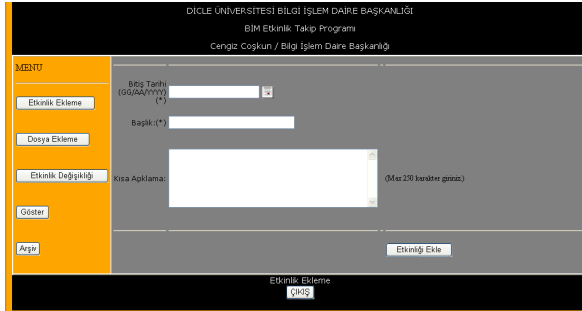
DİCLE ÜNİVERSİTESİ BİLGİ İŞLEM DAİRE BAŞKANLIĞI

BİM Etkinlik Takip Programı

Cengiz Coşkun / Bilgi İşlem Daire Başkanlığı

MENU

Etkinlik Ekleme

Dosya Ekleme

Etkinlik Değişikliği

Göster

Arşiv

Bitiş Tarihi (GG/AA/YYYY) (*)

Başlık:(*)

Kısa Açıklama:

(Max 250 karakter giriniz.)

Etkinliği Ekle

Etkinlik Ekleme

ÇIKIŞ